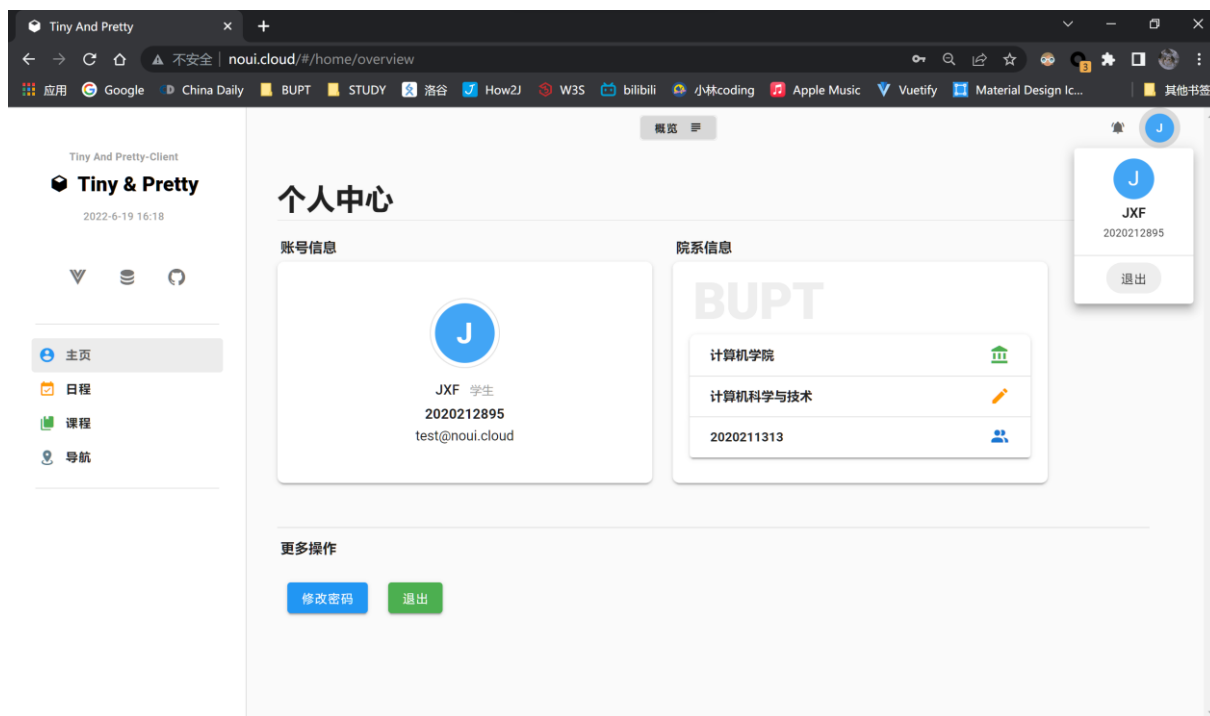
Tiny And Pretty ×
+
不安全 | noui.cloud/#/home/overview
应用 Google China Daily BUPT STUDY 洛谷 How2J W3S bilibili 小林coding Apple Music Vuetify Material Design Ic... 其他书签

Tiny And Pretty-Client
Tiny & Pretty
2022-6-19 16:18

主页
日程
课程
导航

概览

个人中心

账号信息

J
JXF 学生
2020212895
test@noui.cloud

院系信息

BUPT
计算机学院
计算机科学与技术
2020211313

更多操作

修改密码 退出

J
J
JXF
2020212895
退出